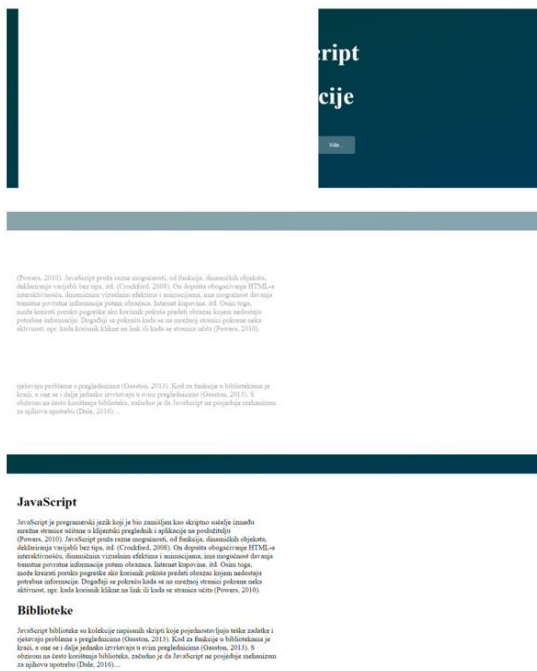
ript

cije

Više...

(Powers, 2010). JavaScript pruža razne mogućnosti, od funkcija, dinamičkih objekata, deklariranja varijabli bez tipa, itd. (Crockford, 2008). On dopušta obogaćivanje HTML-a interaktivnošću, dinamičnim vizualnim efektima i animacijama, ima mogućnost davanja trenutne povratne informacije putem obrazaca, Internet kupovine, itd. Osim toga, može kreirati poruke pogreške ako korisnik pokuša predati obrazac kojem nedostaju potrebne informacije. Događaji se pokreću kada se na mrežnoj stranici pokrene neka aktivnost, npr. kada korisnik klikne na link ili kada se stranica učita (Powers, 2010).

rješavanje problema s preglednicima (Gosston, 2013). Kod za funkcije u bibliotekama je kraći, a one se i dalje jednako izvršavaju u svim preglednicima (Gosston, 2013). S obzirom na često korištenja biblioteka, zadužio je da JavaScript ne posjeduje mehanizam za njihovu upotrebu (Dale, 2016)....

JavaScript

JavaScript je programerski jezik koji je bio zamišljen kao skriptno sučelje između mrežne stranice učitane u klijentski preglednik i aplikacije na poslužitelju (Powers, 2010). JavaScript pruža razne mogućnosti, od funkcija, dinamičkih objekata, deklariranja varijabli bez tipa, itd. (Crockford, 2008). On dopušta obogaćivanje HTML-a interaktivnošću, dinamičnim vizualnim efektima i animacijama, ima mogućnost davanja trenutne povratne informacije putem obrazaca, Internet kupovine, itd. Osim toga, može kreirati poruke pogreške ako korisnik pokuša predati obrazac kojem nedostaju potrebne informacije. Događaji se pokreću kada se na mrežnoj stranici pokrene neka aktivnost, npr. kada korisnik klikne na link ili kada se stranica učita (Powers, 2010).

Biblioteke

JavaScript biblioteke su kolekcije napisanih skripti koje pojednostavljuju teške zadatke i rješavaju probleme s preglednicima (Gosston, 2013). Kod za funkcije u bibliotekama je kraći, a one se i dalje jednako izvršavaju u svim preglednicima (Gosston, 2013). S obzirom na često korištenja biblioteka, zadužio je da JavaScript ne posjeduje mehanizam za njihovu upotrebu (Dale, 2016)....